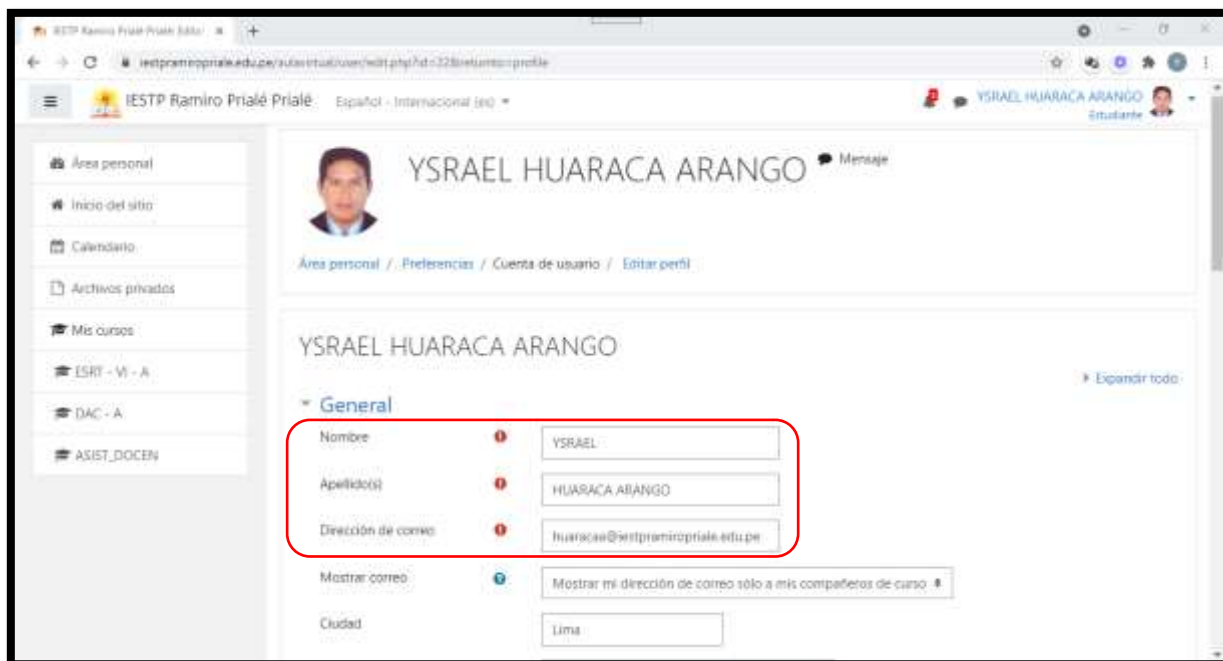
IESTP Ramiro Prialé Prialé: Editar ×  +

iestpramiroprialeedu.pe/aulavirtual/user/edit.php?id=22&returnto=profile

IESTP Ramiro Prialé Prialé   Español - Internacional (es) ▾

YSRAEL HUARACA ARANGO
Estudiante

Área personal
Inicio del sitio
Calendario
Archivos privados
Mis cursos
ESRT - VI - A
DAC - A
ASIST_DOCEN

YSRAEL HUARACA ARANGO  Mensaje

Área personal / Preferencias / Cuenta de usuario / Editar perfil

YSRAEL HUARACA ARANGO

▸ Expandir todo

General

Nombre  YSRAEL

Apellido(s)  HUARACA ARANGO

Dirección de correo  huaracaa@iestpramiropriale.edu.pe

Mostrar correo  Mostrar mi dirección de correo sólo a mis compañeros de curso

Ciudad  Lima